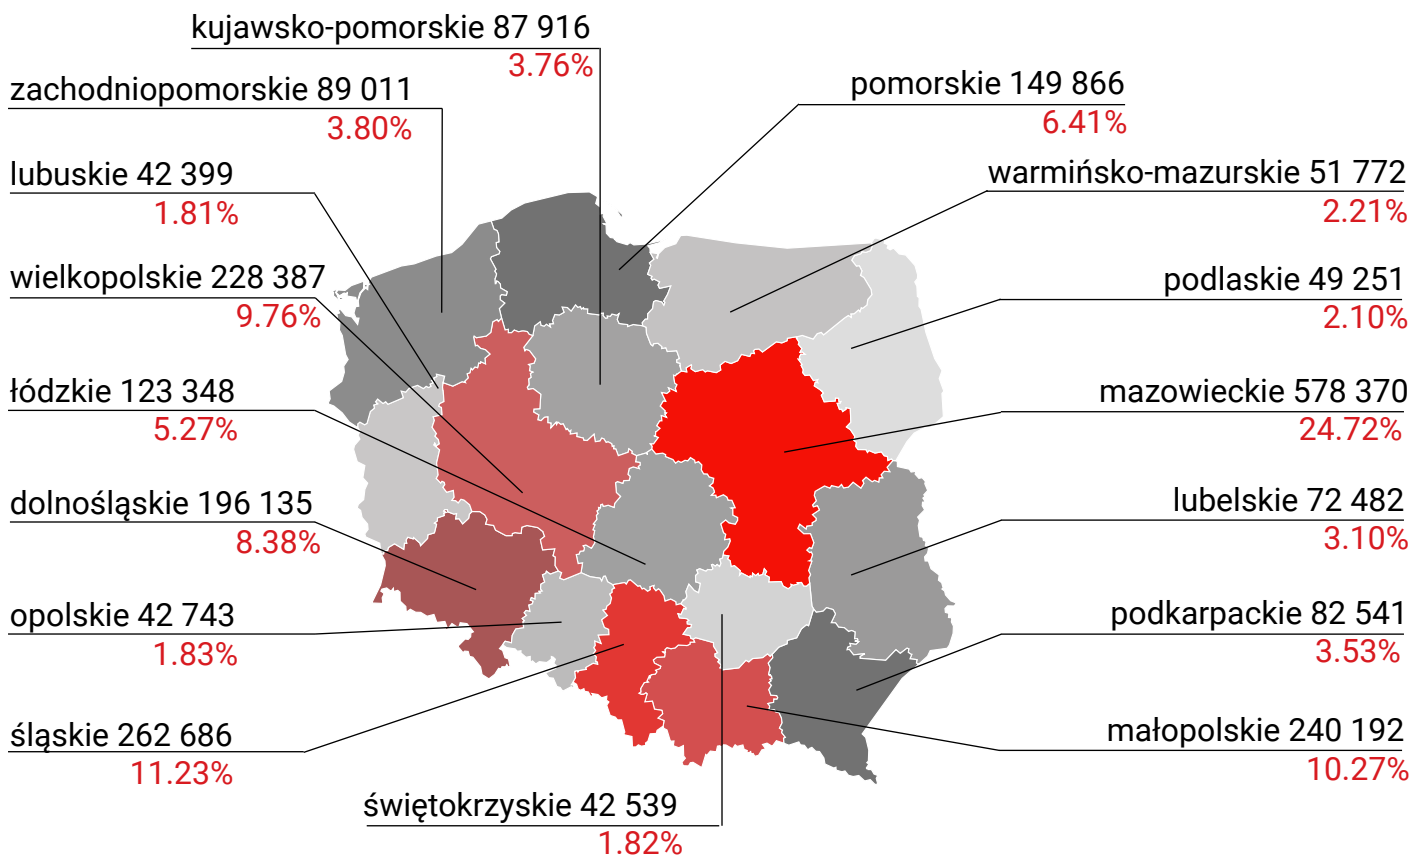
kujawsko-pomorskie 87 916
3.76%

zachodniopomorskie 89 011
3.80%

lubuskie 42 399
1.81%

wielkopolskie 228 387
9.76%

łódzkie 123 348
5.27%

dolnośląskie 196 135
8.38%

opolskie 42 743
1.83%

śląskie 262 686
11.23%

świętokrzyskie 42 539
1.82%

pomorskie 149 866
6.41%

warmińsko-mazurskie 51 772
2.21%

podlaskie 49 251
2.10%

mazowieckie 578 370
24.72%

lubelskie 72 482
3.10%

podkarpackie 82 541
3.53%

małopolskie 240 192
10.27%